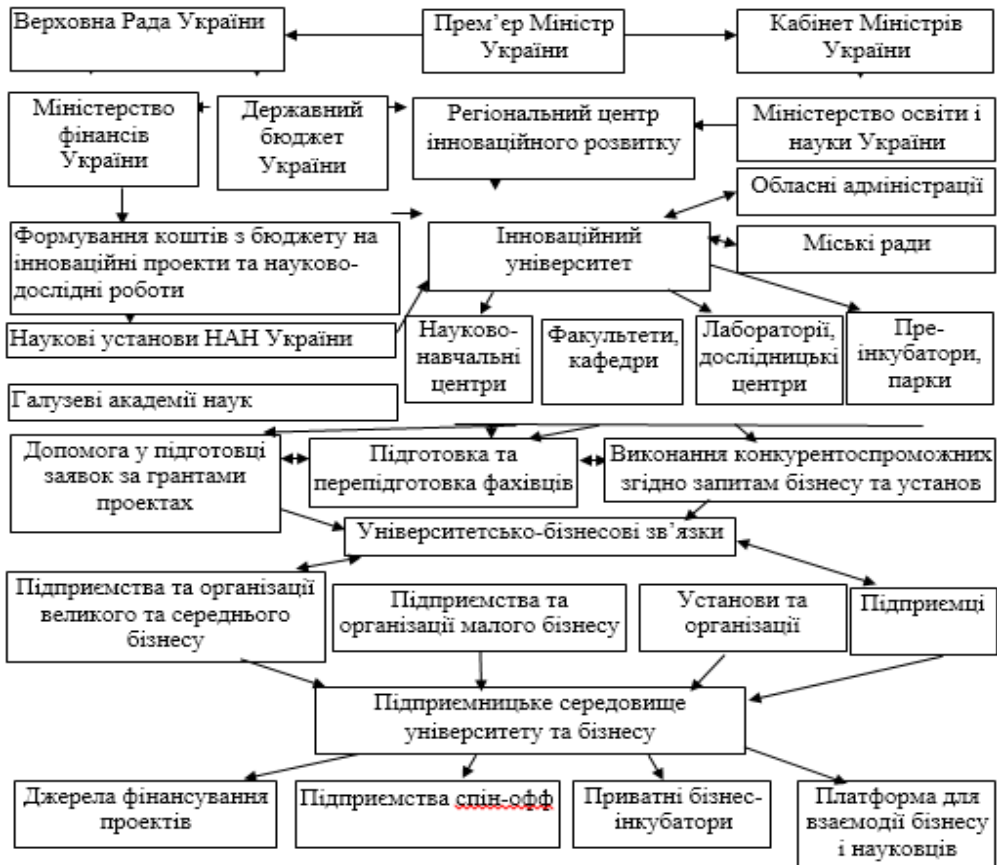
Верховна Рада України

Прем'єр Міністр України

Кабінет Міністрів України

Міністерство фінансів України

Державний бюджет України

Регіональний центр інноваційного розвитку

Міністерство освіти і науки України

Обласні адміністрації

Формування коштів з бюджету на інноваційні проекти та науково-дослідні роботи

Інноваційний університет

Міські ради

Наукові установи НАН України

Науково-навчальні центри

Факультети, кафедри

Лабораторії, дослідницькі центри

Пре-інкубатори, парки

Галузеві академії наук

Допомога у підготовці заявок за грантами проектах

Підготовка та перепідготовка фахівців

Виконання конкурентоспроможних згідно запитам бізнесу та установ

Університетсько-бізнесові зв'язки

Підприємства та організації великого та середнього бізнесу

Підприємства та організації малого бізнесу

Установи та організації

Підприємці

Підприємницьке середовище університету та бізнесу

Джерела фінансування проектів

Підприємства спін-офф

Приватні бізнес-інкубатори

Платформа для взаємодії бізнесу і науковців